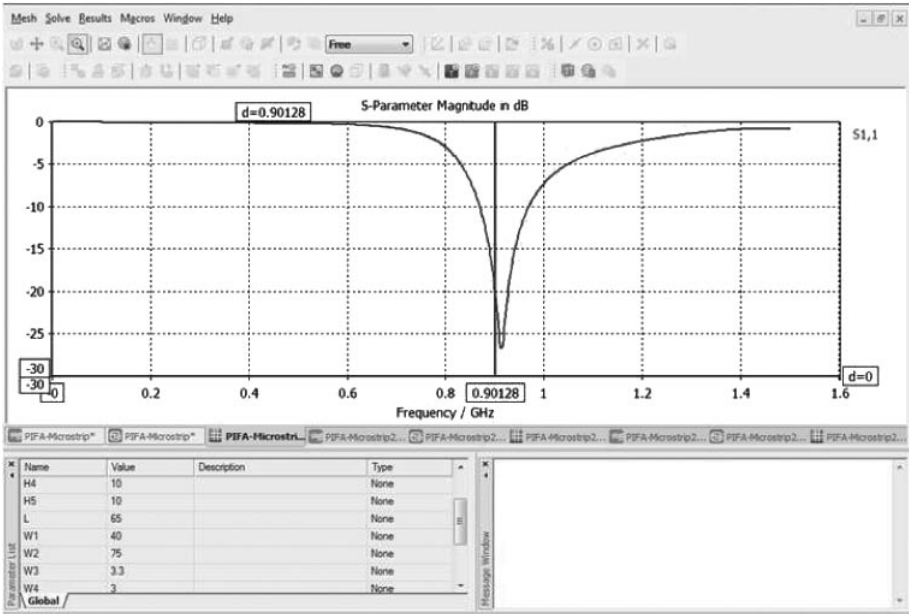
Mesh Solve Results Macros Window Help

Free

S-Parameter Magnitude in dB

d=0.90128

S1,1

0

-5

-10

-15

-20

-25

-30

-30

0

0.2

0.4

0.6

0.8

0.90128

1

1.2

1.4

1.6

d=0

Frequency / GHz

PIFA-Microstrip* PIFA-Microstrip* PIFA-Microstri... PIFA-Microstrip2... PIFA-Microstrip2... PIFA-Microstrip2... PIFA-Microstrip2... PIFA-Microstrip2... PIFA-Microstrip2...

| Name | Value | Description | Type |
|---|---|---|---|
| H4 | 10 | | None |
| H5 | 10 | | None |
| L | 65 | | None |
| W1 | 40 | | None |
| W2 | 75 | | None |
| W3 | 3.3 | | None |
| W4 | 3 | | None |

Parameter List

Global

Message Window